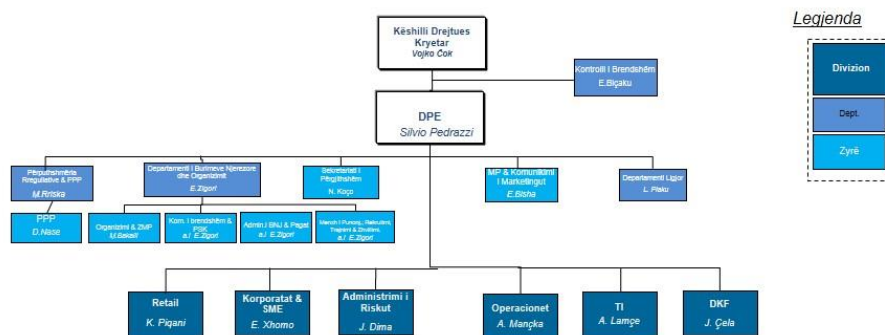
Këshilli Drejtues Kryetar
Vojko Čok

Kontrolli I Brendshëm
E.Biçaku

DPE
Silvio Pedrazzi

Përputhshmëria Rregullative & FPP
M.Rriska

PPP
D.Nase

Departamenti I Burimeve Njerezore dhe Organizimit
E.Zigori

Organizimi & ZMP
U.Sakaiii

Kom. I brendshëm & PSK
a.i E.Zigori

Admin.i BNJ & Pagat
a.i E.Zigori

Menxh I Punonj., Rekrutimi, Trajnimi & Zhvillimi,
a.i E.Zigori

Sekretariati I Përgjithshëm
N. Koço

MP & Komunikimi I Marketingut
E.Bisha

Departamenti Ligjor
L. Plaku

Retail
K. Piqani

Korporatat & SME
E. Xhomo

Administrimi i Riskut
J. Dima

Operacionet
A. Mançka

TI
A. Lamçe

DKF
J. Çela

Legjenda

Divizion

Dept.

Zyrë